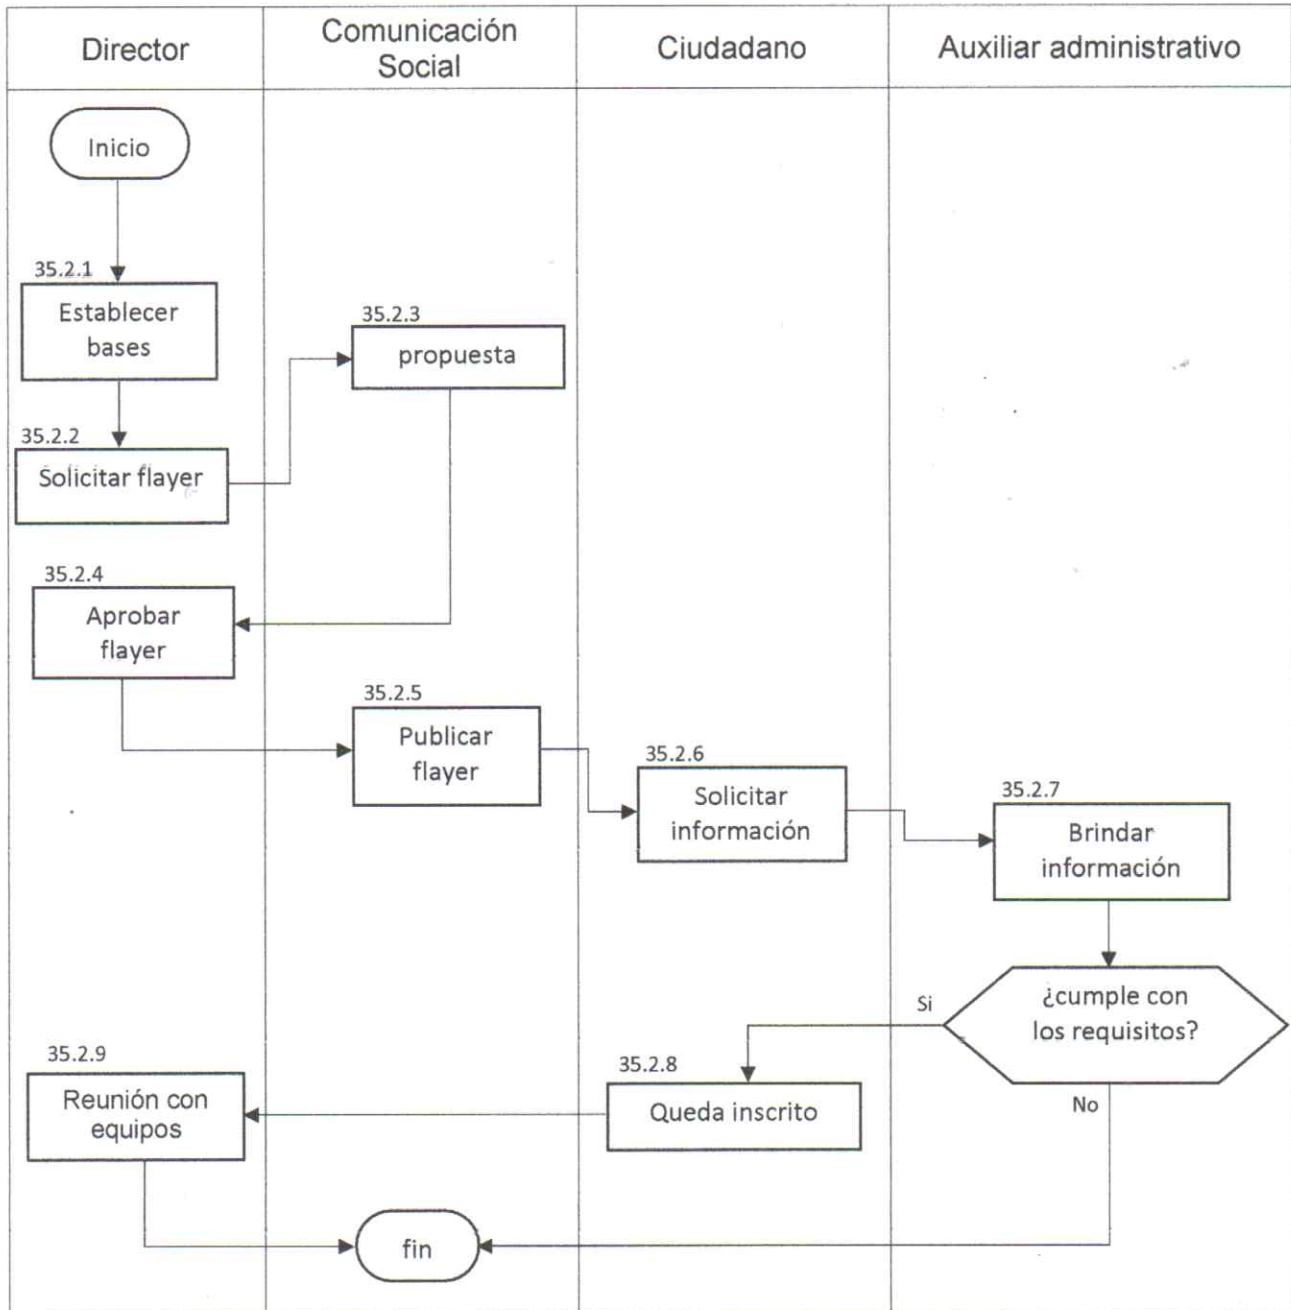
| Director | Comunicación Social | Ciudadano | Auxiliar administrativo |
|---|---|---|---|

Inicio

35.2.1
Establecer bases

35.2.3
propuesta

35.2.2
Solicitar flayer

35.2.4
Aprobar flayer

35.2.5
Publicar flayer

35.2.6
Solicitar información

35.2.7
Brindar información

¿cumple con los requisitos?

Si

35.2.9
Reunión con equipos

35.2.8
Queda inscrito

No

fin